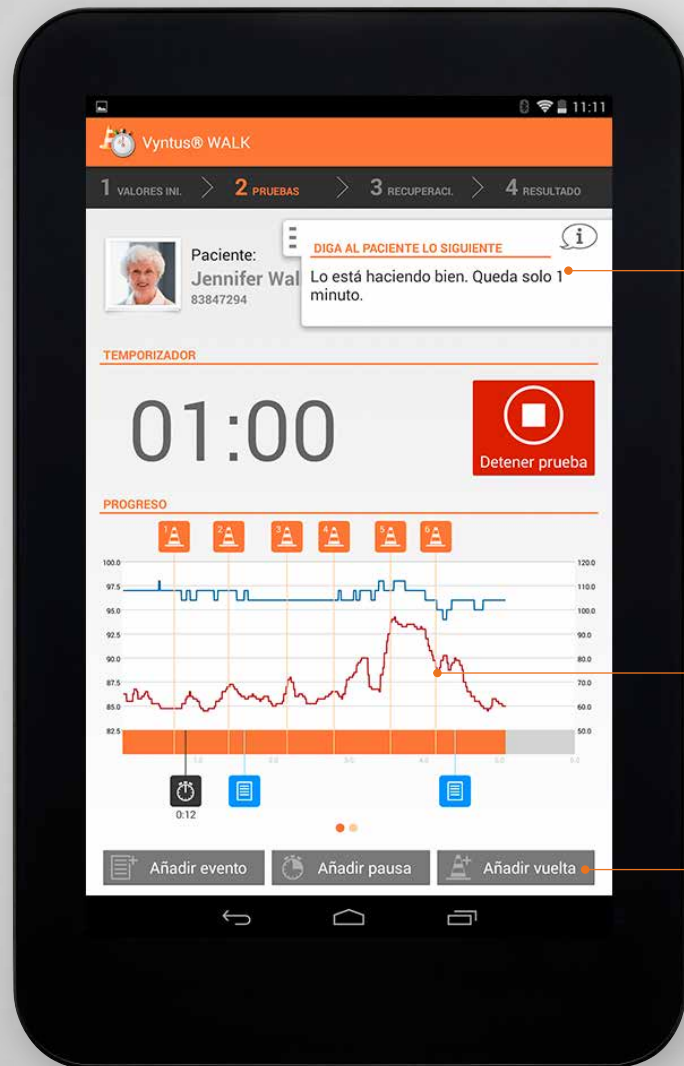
11:11

Vyntus® WALK

1 VALORES INI. 2 PRUEBAS 3 RECUPERACI. 4 RESULTADO

Paciente:
Jennifer Wal
83847294

DIGA AL PACIENTE LO SIGUIENTE
Lo está haciendo bien. Queda solo 1 minuto.

TEMPORIZADOR

01:00

Detener prueba

PROGRESO

1 2 3 4 5 6

100.0
97.5
95.0
92.5
90.0
87.5
85.0
82.5

120.0
110.0
100.0
90.0
80.0
70.0
60.0
50.0

0:12

Añadir evento
Añadir pausa
Añadir vuelta